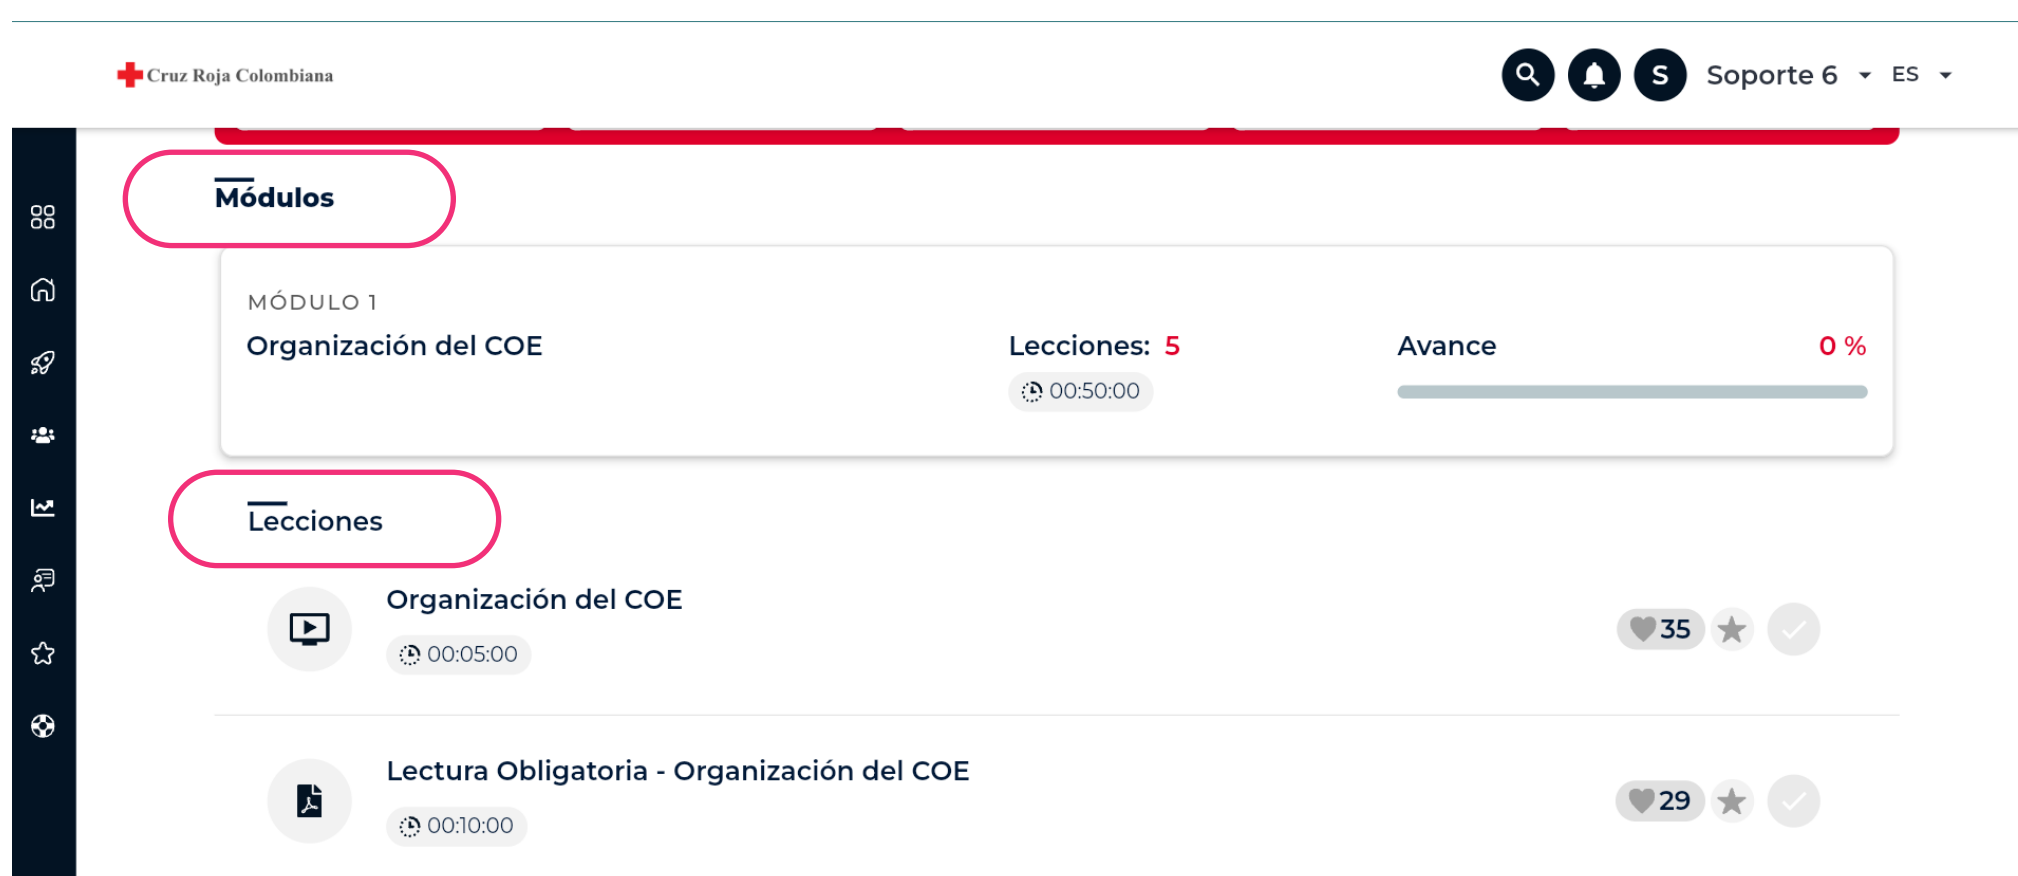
Cruz Roja Colombiana

S Soporte 6 ES

Módulos

MÓDULO 1
Organización del COE

Lecciones: 5
00:50:00

Avance 0 %

Lecciones

Organización del COE
00:05:00
35

Lectura Obligatoria - Organización del COE
00:10:00
29